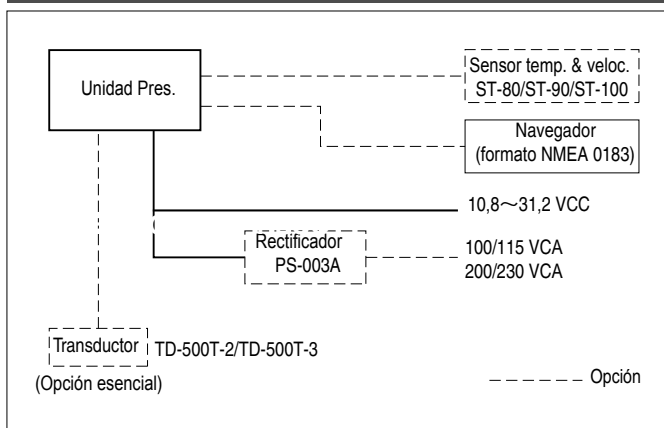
Unidad Pres.

Sensor temp. & veloc.
ST-80/ST-90/ST-100

Navegador
(formato NMEA 0183)

10,8～31,2 VCC

Rectificador
PS-003A

100/115 VCA
200/230 VCA

Transductor

TD-500T-2/TD-500T-3

(Opción esencial)

Opción